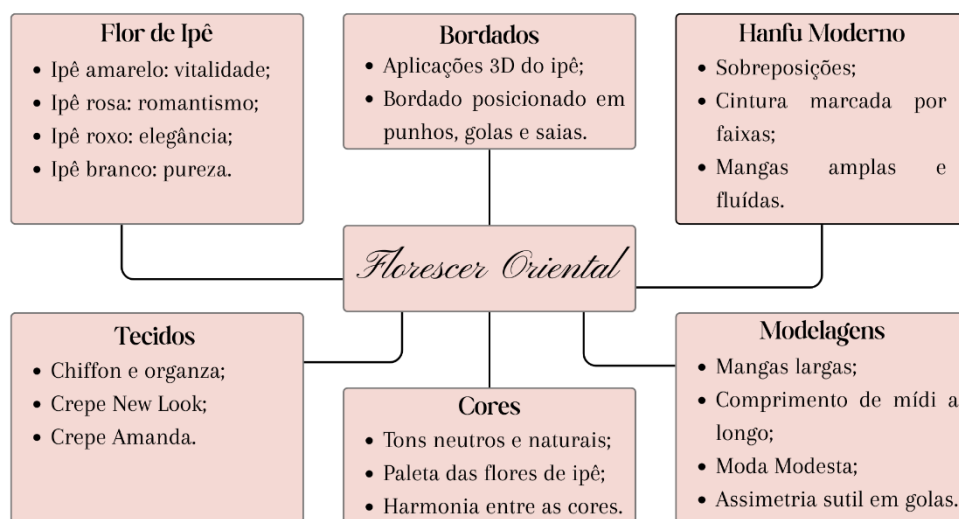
Flor de Ipê
• Ipê amarelo: vitalidade;
• Ipê rosa: romantismo;
• Ipê roxo: elegância;
• Ipê branco: pureza.

Bordados
• Aplicações 3D do ipê;
• Bordado posicionado em punhos, golas e saias.

Hanfu Moderno
• Sobreposições;
• Cintura marcada por faixas;
• Mangas amplas e fluídas.

Florescer Oriental

Tecidos
• Chiffon e organza;
• Crepe New Look;
• Crepe Amanda.

Cores
• Tons neutros e naturais;
• Paleta das flores de ipê;
• Harmonia entre as cores.

Modelagens
• Mangas largas;
• Comprimento de mídi a longo;
• Moda Modesta;
• Assimetria sutil em golas.